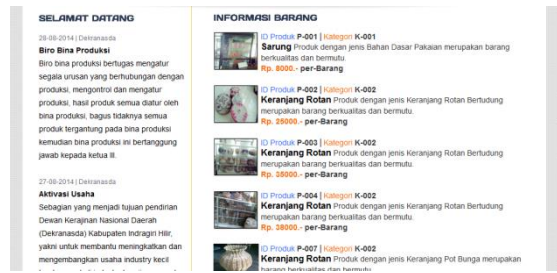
SELAMAT DATANG

28-08-2014 | Dekranasda
Biro Bina Produksi
Biro bina produksi bertugas mengatur segala urusan yang berhubungan dengan produksi, mengontrol dan mengatur produksi, hasil produk semua diatur oleh bina produksi, bagus tidaknya semua produk tergantung pada bina produksi kemudian bina produksi ini bertanggung jawab kepada ketua II.

27-08-2014 | Dekranasda
Aktivasi Usaha
Sebagian yang menjadi tujuan pendirian Dewan Kerajinan Nasional Daerah (Dekranasda) Kabupaten Indragiri Hilir, yakni untuk membantu meningkatkan dan mengembangkan usaha industry kecil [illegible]

INFORMASI BARANG

ID Produk P-001 | Kategori K-001
Sarung Produk dengan jenis Bahan Dasar Pakaian merupakan barang berkualitas dan bermutu.
Rp. 8000.- per-Barang

ID Produk P-002 | Kategori K-002
Keranjang Rotan Produk dengan jenis Keranjang Rotan Bertudung merupakan barang berkualitas dan bermutu.
Rp. 25000.- per-Barang

ID Produk P-003 | Kategori K-002
Keranjang Rotan Produk dengan jenis Keranjang Rotan Bertudung merupakan barang berkualitas dan bermutu.
Rp. 35000.- per-Barang

ID Produk P-004 | Kategori K-002
Keranjang Rotan Produk dengan jenis Keranjang Rotan Bertudung merupakan barang berkualitas dan bermutu.
Rp. 38000.- per-Barang

ID Produk P-007 | Kategori K-002
Keranjang Rotan Produk dengan jenis Keranjang Rotan Pot Bunga merupakan barang berkualitas dan bermutu.